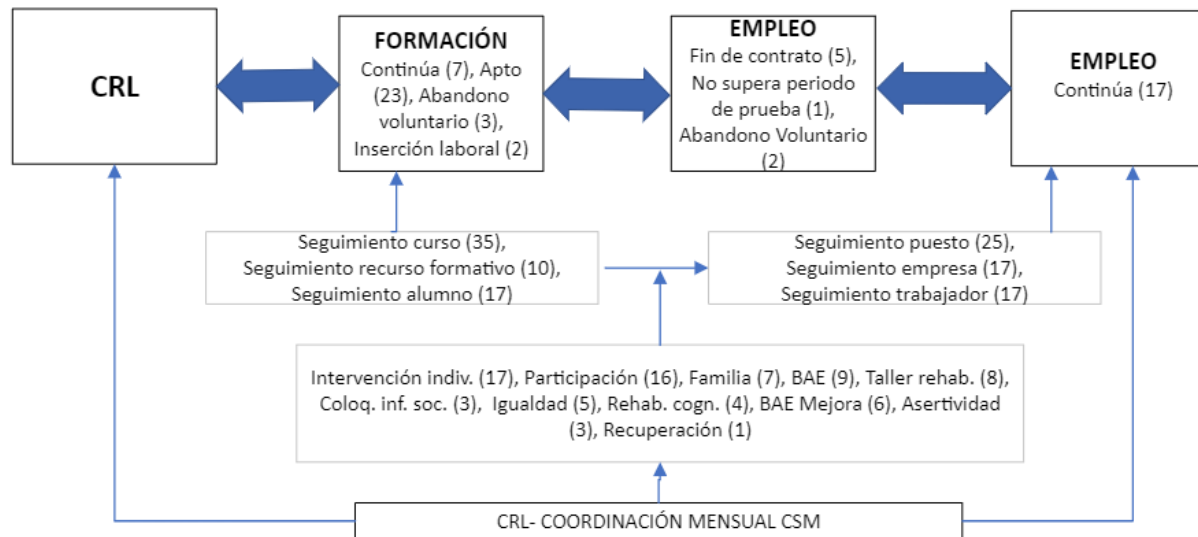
CRL

FORMACIÓN
Continúa (7), Apto (23), Abandono voluntario (3), Inserción laboral (2)

EMPLEO
Fin de contrato (5), No supera periodo de prueba (1), Abandono Voluntario (2)

EMPLEO
Continúa (17)

Seguimiento curso (35), Seguimiento recurso formativo (10), Seguimiento alumno (17)

Seguimiento puesto (25), Seguimiento empresa (17), Seguimiento trabajador (17)

Intervención indiv. (17), Participación (16), Familia (7), BAE (9), Taller rehab. (8), Coloq. inf. soc. (3), Igualdad (5), Rehab. cogn. (4), BAE Mejora (6), Asertividad (3), Recuperación (1)

CRL- COORDINACIÓN MENSUAL CSM